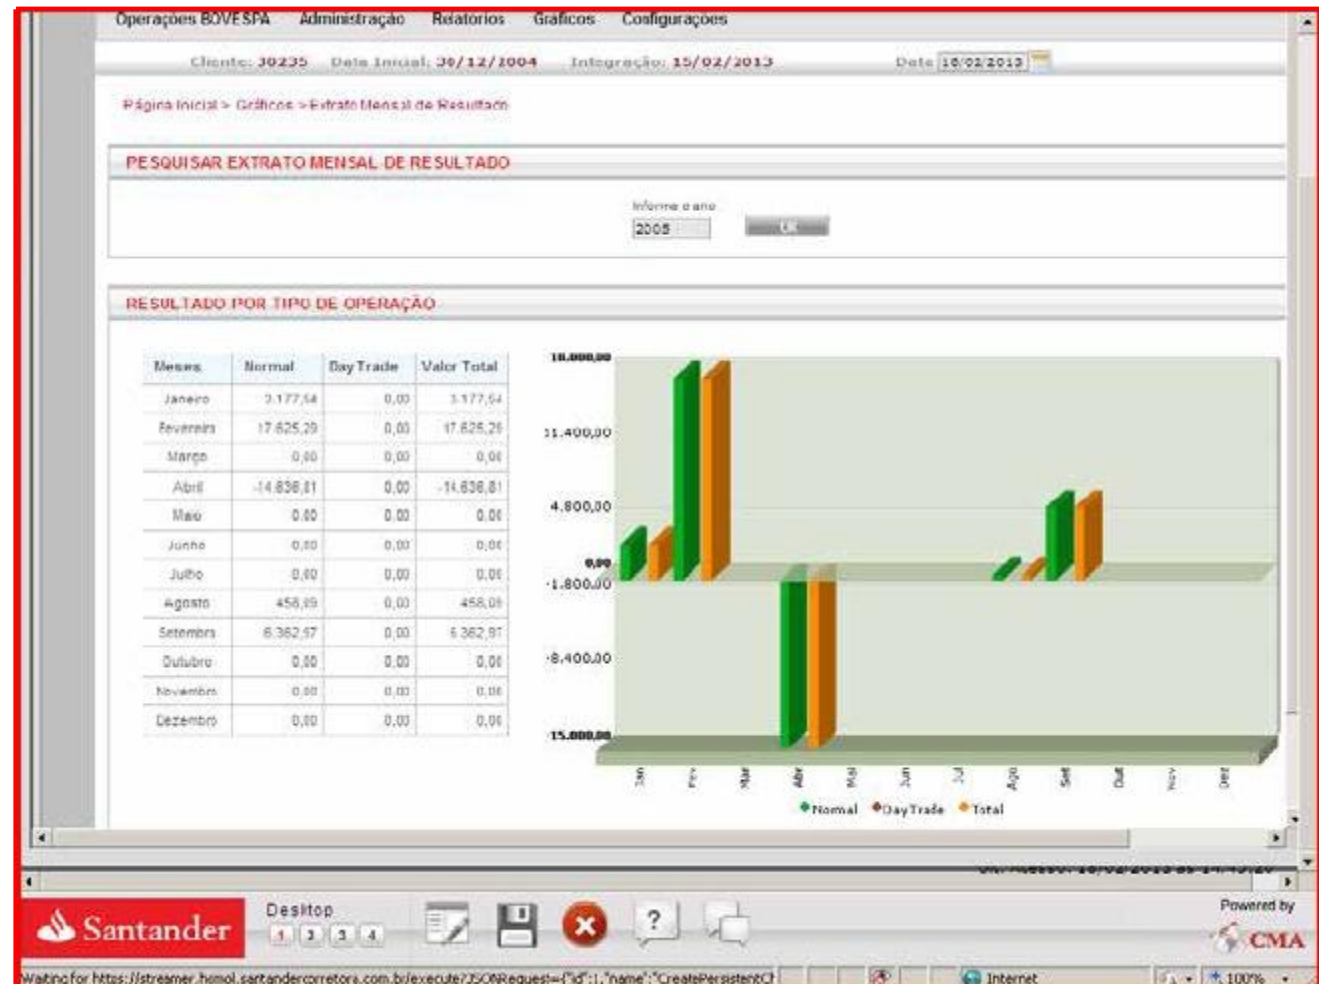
Operações BOVESPA Administração Relatórios Gráficos Configurações

Cliente: 30235 Data Inicial: 30/12/2004 Integração: 15/02/2013 Data 18/02/2013

Página Inicial > Gráficos > Extrato Mensal de Resultado

PESQUISAR EXTRATO MENSAL DE RESULTADO

Informe o ano
2005
OK

RESULTADO POR TIPO DE OPERAÇÃO

| Meses | Normal | Day Trade | Valor Total |
|---|---|---|---|
| Janeiro | 3.177,54 | 0,00 | 3.177,54 |
| Fevereiro | 17.625,29 | 0,00 | 17.625,29 |
| Março | 0,00 | 0,00 | 0,00 |
| Abril | -14.836,81 | 0,00 | -14.836,81 |
| Maio | 0,00 | 0,00 | 0,00 |
| Junho | 0,00 | 0,00 | 0,00 |
| Julho | 0,00 | 0,00 | 0,00 |
| Agosto | 458,09 | 0,00 | 458,09 |
| Setembro | 6.362,97 | 0,00 | 6.362,97 |
| Outubro | 0,00 | 0,00 | 0,00 |
| Novembro | 0,00 | 0,00 | 0,00 |
| Dezembro | 0,00 | 0,00 | 0,00 |

18.000,00
11.400,00
4.800,00
0,00
-1.800,00
-8.400,00
-15.000,00

Jan Fev Mar Abr Mai Jun Jul Ago Set Out Nov Dez

Normal DayTrade Total

Santander
Desktop
1 2 3 4
?
Powered by
CMA

Waiting for https://streamer.hmol.santandercorretora.com.br/execute?JSONRequest={"id":1,"name":"CreatePersistentC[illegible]
Internet
100%